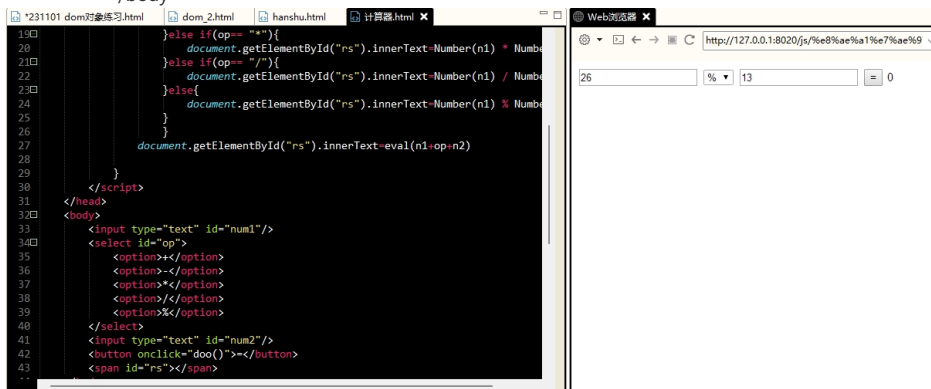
*231101 dom对象练习.html | dom_2.html | hanshu.html | 计算器.html ✕

19 }else if(op== "*"){
20 document.getElementById("rs").innerText=Number(n1) * Numbe
21 }else if(op== "/"){
22 document.getElementById("rs").innerText=Number(n1) / Numbe
23 }else{
24 document.getElementById("rs").innerText=Number(n1) % Numbe
25 }
26 }
27 document.getElementById("rs").innerText=eval(n1+op+n2)
28
29 }
30 </script>
31 </head>
32 <body>
33 <input type="text" id="num1"/>
34 <select id="op">
35 <option>+</option>
36 <option>-</option>
37 <option>*</option>
38 <option>/</option>
39 <option>%</option>
40 </select>
41 <input type="text" id="num2"/>
42 <button onclick="doo()">=</button>
43 <span id="rs"></span>

Web浏览器 ✕

http://127.0.0.1:8020/js/%e8%ae%a1%e7%ae%9

26 | % ▾ | 13 | = | 0